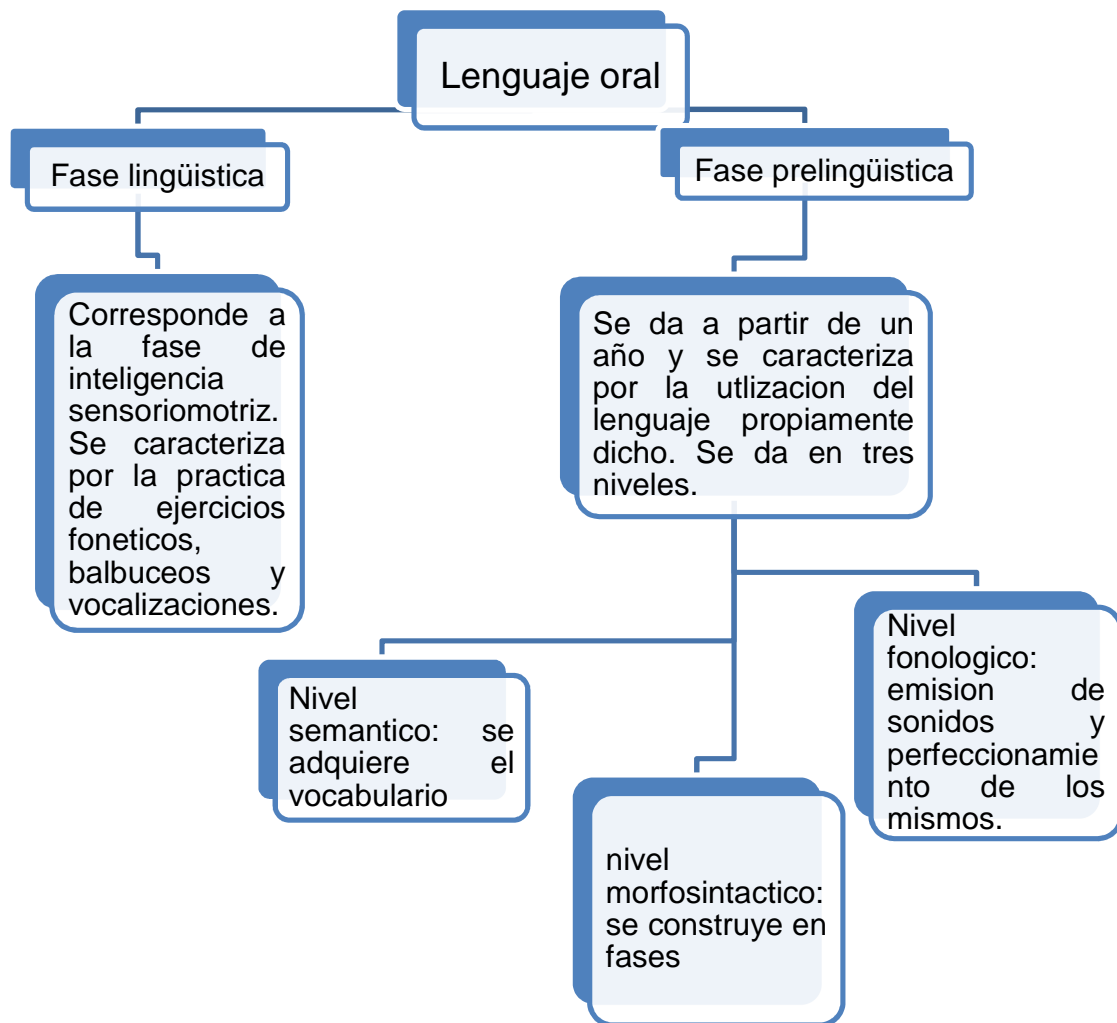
Lenguaje oral

Fase lingüistica

Fase prelingüistica

Corresponde a la fase de inteligencia sensoriomotriz. Se caracteriza por la practica de ejercicios foneticos, balbuceos y vocalizaciones.

Se da a partir de un año y se caracteriza por la utlizacion del lenguaje propiamente dicho. Se da en tres niveles.

Nivel semantico: se adquiere el vocabulario

nivel morfosintactico: se construye en fases

Nivel fonologico: emision de sonidos y perfeccionamiento de los mismos.